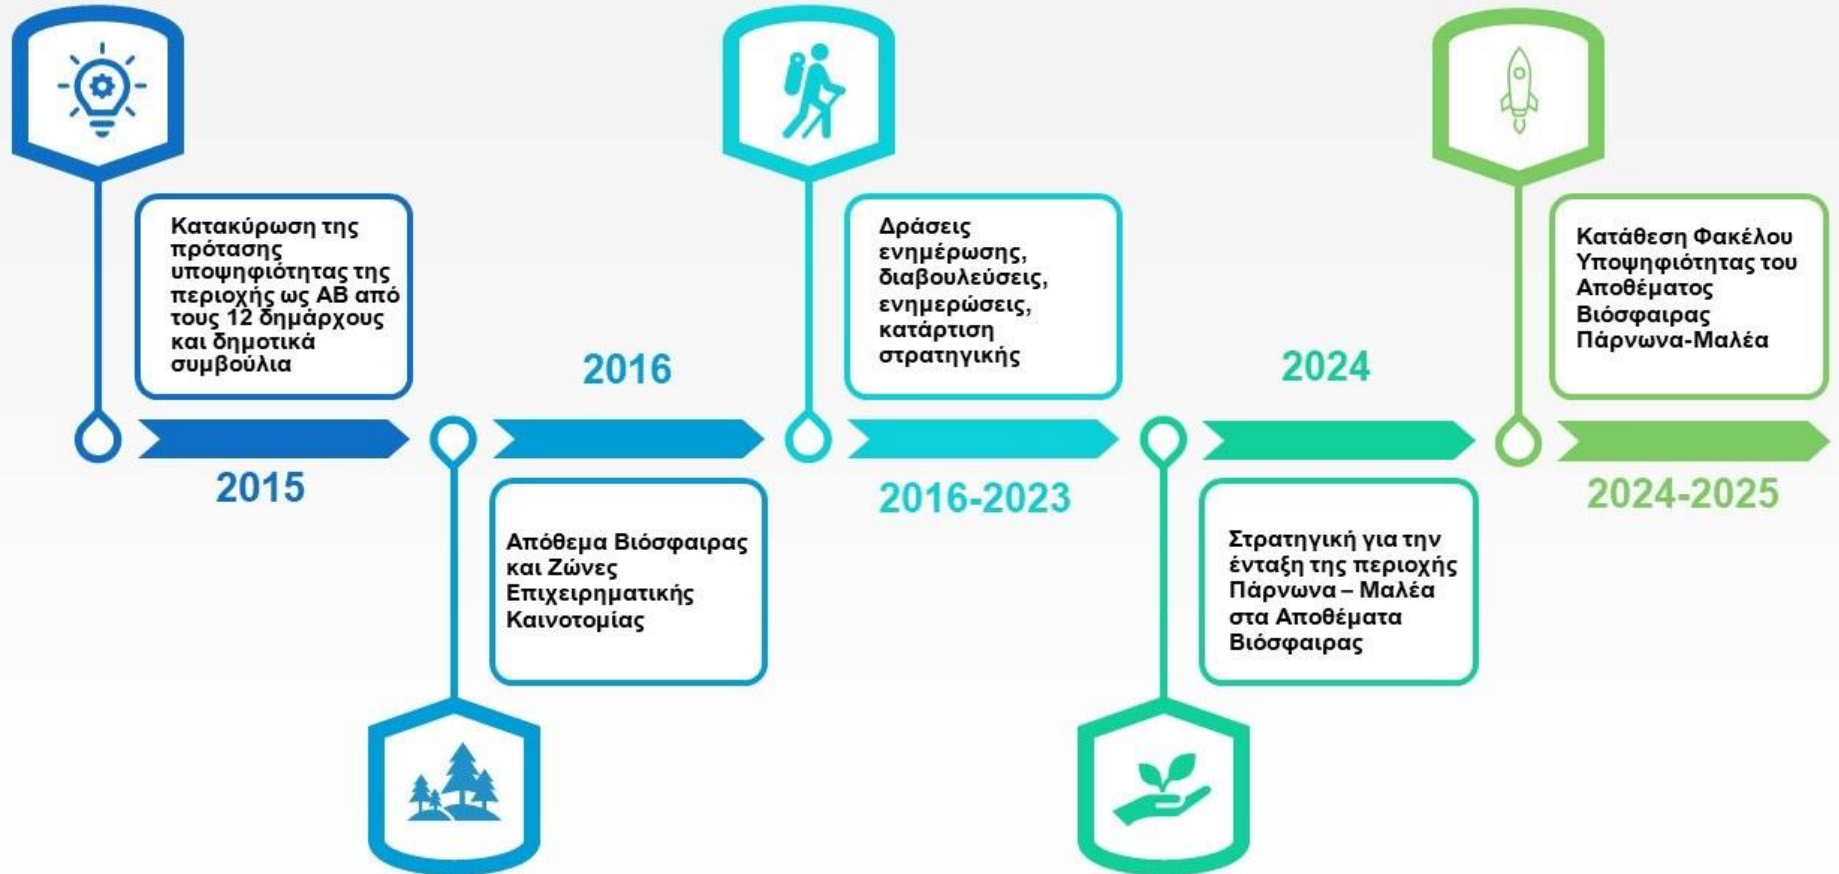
Κατακύρωση της πρότασης υποψηφιότητας της περιοχής ως ΑΒ από τους 12 δημάρχους και δημοτικά συμβούλια

2015

2016

Απόθεμα Βιόσφαιρας και Ζώνες Επιχειρηματικής Καινοτομίας

Δράσεις ενημέρωσης, διαβουλεύσεις, ενημερώσεις, κατάρτιση στρατηγικής

2016-2023

2024

Στρατηγική για την ένταξη της περιοχής Πάρνωνα – Μαλέα στα Αποθέματα Βιόσφαιρας

Κατάθεση Φακέλου Υποψηφιότητας του Αποθέματος Βιόσφαιρας Πάρνωνα-Μαλέα

2024-2025